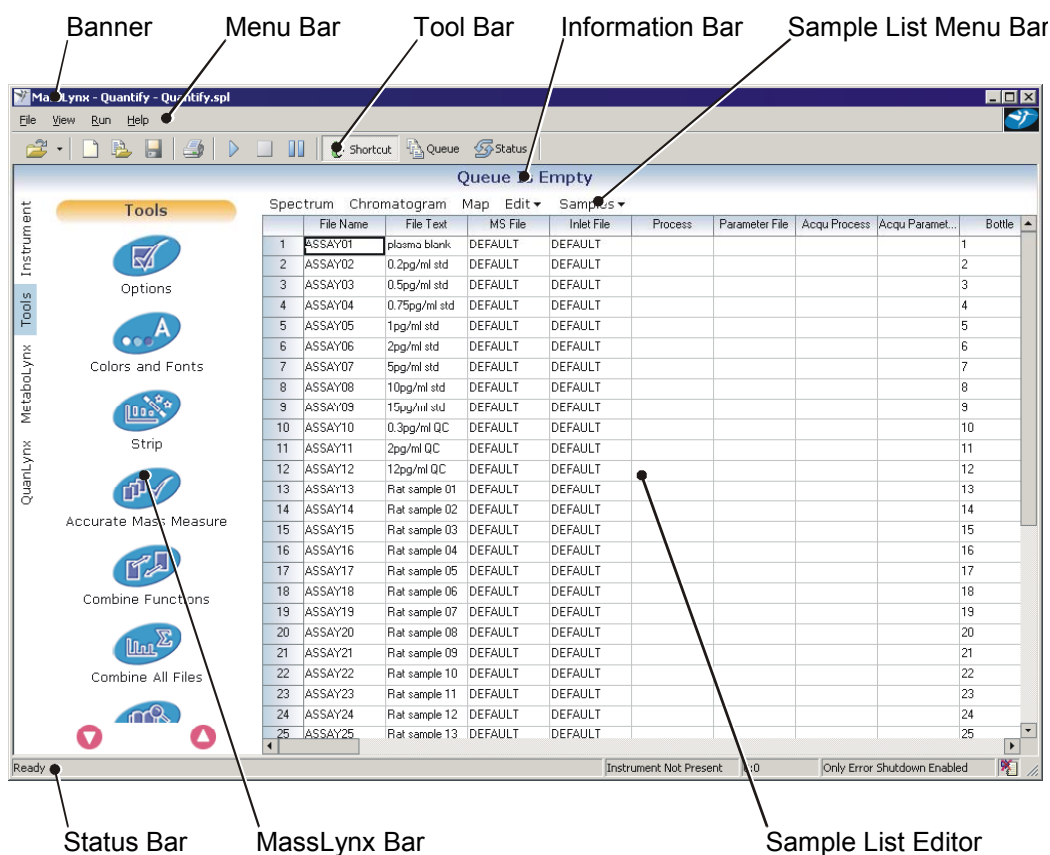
Banner
Menu Bar
Tool Bar
Information Bar
Sample List Menu Bar

MassLynx - Quantify - Quantify.spl

File View Run Help

Shortcut Queue Status

Queue Is Empty

Instrument
Tools
MetaboLynx
QuanLynx

Tools
Options
Colors and Fonts
Strip
Accurate Mass Measure
Combine Functions
Combine All Files

Spectrum Chromatogram Map Edit ▾ Samples ▾

| | File Name | File Text | MS File | Inlet File | Process | Parameter File | Acqu Process | Acqu Paramet... | Bottle |
|---|---|---|---|---|---|---|---|---|---|
| 1 | ASSAY01 | plasma blank | DEFAULT | DEFAULT | | | | | 1 |
| 2 | ASSAY02 | 0.2pg/ml std | DEFAULT | DEFAULT | | | | | 2 |
| 3 | ASSAY03 | 0.5pg/ml std | DEFAULT | DEFAULT | | | | | 3 |
| 4 | ASSAY04 | 0.75pg/ml std | DEFAULT | DEFAULT | | | | | 4 |
| 5 | ASSAY05 | 1pg/ml std | DEFAULT | DEFAULT | | | | | 5 |
| 6 | ASSAY06 | 2pg/ml std | DEFAULT | DEFAULT | | | | | 6 |
| 7 | ASSAY07 | 5pg/ml std | DEFAULT | DEFAULT | | | | | 7 |
| 8 | ASSAY08 | 10pg/ml std | DEFAULT | DEFAULT | | | | | 8 |
| 9 | ASSAY09 | 15pg/ml std | DEFAULT | DEFAULT | | | | | 9 |
| 10 | ASSAY10 | 0.3pg/ml QC | DEFAULT | DEFAULT | | | | | 10 |
| 11 | ASSAY11 | 2pg/ml QC | DEFAULT | DEFAULT | | | | | 11 |
| 12 | ASSAY12 | 12pg/ml QC | DEFAULT | DEFAULT | | | | | 12 |
| 13 | ASSAY13 | Rat sample 01 | DEFAULT | DEFAULT | | | | | 13 |
| 14 | ASSAY14 | Rat sample 02 | DEFAULT | DEFAULT | | | | | 14 |
| 15 | ASSAY15 | Rat sample 03 | DEFAULT | DEFAULT | | | | | 15 |
| 16 | ASSAY16 | Rat sample 04 | DEFAULT | DEFAULT | | | | | 16 |
| 17 | ASSAY17 | Rat sample 05 | DEFAULT | DEFAULT | | | | | 17 |
| 18 | ASSAY18 | Rat sample 06 | DEFAULT | DEFAULT | | | | | 18 |
| 19 | ASSAY19 | Rat sample 07 | DEFAULT | DEFAULT | | | | | 19 |
| 20 | ASSAY20 | Rat sample 08 | DEFAULT | DEFAULT | | | | | 20 |
| 21 | ASSAY21 | Rat sample 09 | DEFAULT | DEFAULT | | | | | 21 |
| 22 | ASSAY22 | Rat sample 10 | DEFAULT | DEFAULT | | | | | 22 |
| 23 | ASSAY23 | Rat sample 11 | DEFAULT | DEFAULT | | | | | 23 |
| 24 | ASSAY24 | Rat sample 12 | DEFAULT | DEFAULT | | | | | 24 |
| 25 | ASSAY25 | Rat sample 13 | DEFAULT | DEFAULT | | | | | 25 |

Ready
Instrument Not Present
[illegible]:0
Only Error Shutdown Enabled

Status Bar
MassLynx Bar
Sample List Editor